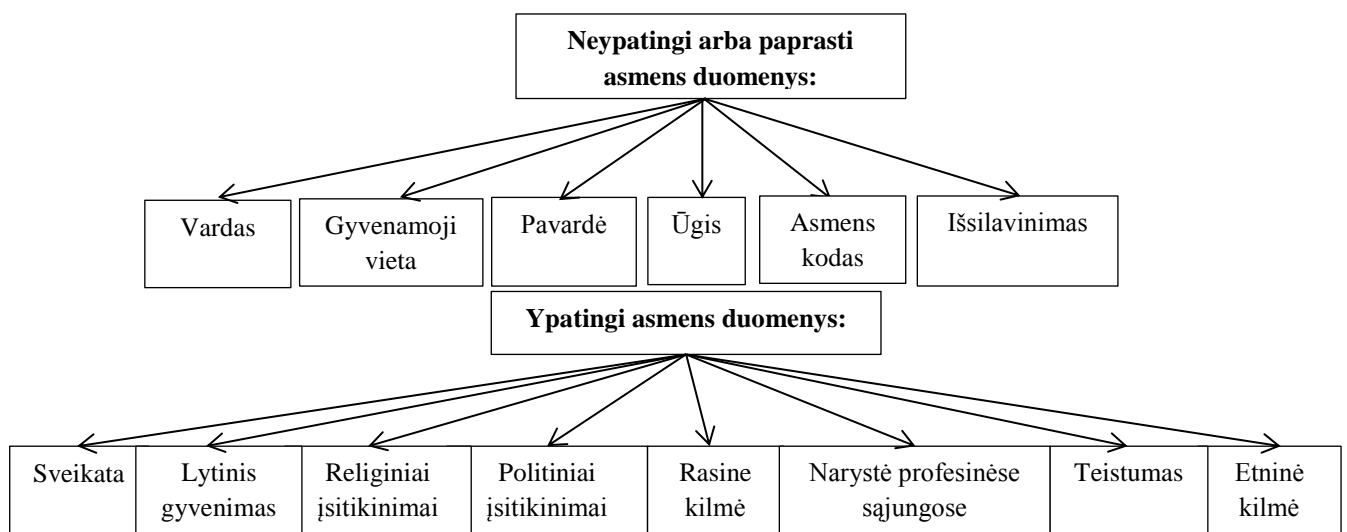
Neypatingi arba paprasti asmens duomenys:

Vardas

Gyvenamoji vieta

Pavardė

Ūgis

Asmens kodas

Išsilavinimas

Ypatingi asmens duomenys:

Sveikata

Lytinis gyvenimas

Religiniai įsitikinimai

Politiniai įsitikinimai

Rasine kilmė

Narystė profesinėse sąjungose

Teistumas

Etninė kilmė